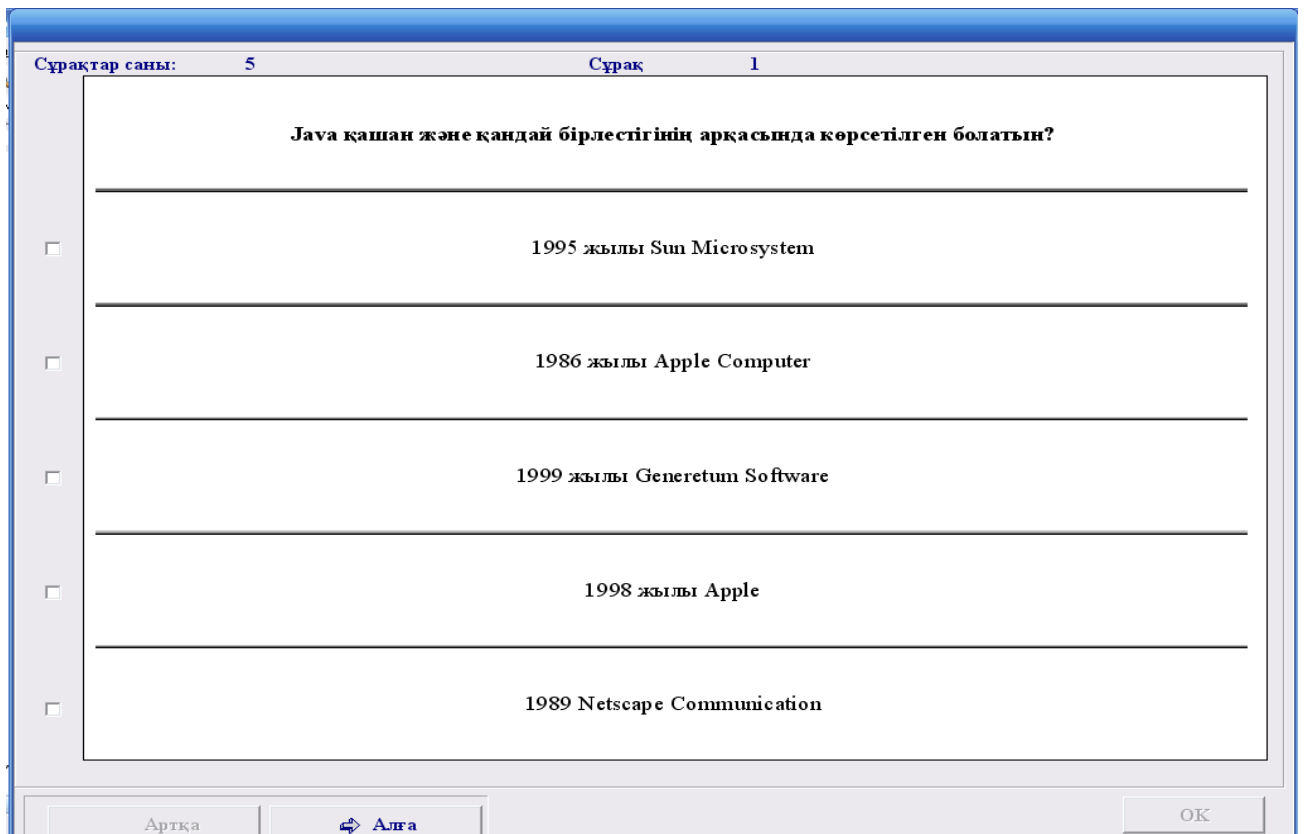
Сұрақтар саны: 5 Сұрақ 1

Java қашан және қандай бірлестігінің арқасында көрсетілген болатын?

1995 жылы Sun Microsystem

1986 жылы Apple Computer

1999 жылы Generetum Software

1998 жылы Apple

1989 Netscape Communication

Артқа

Алға

OK